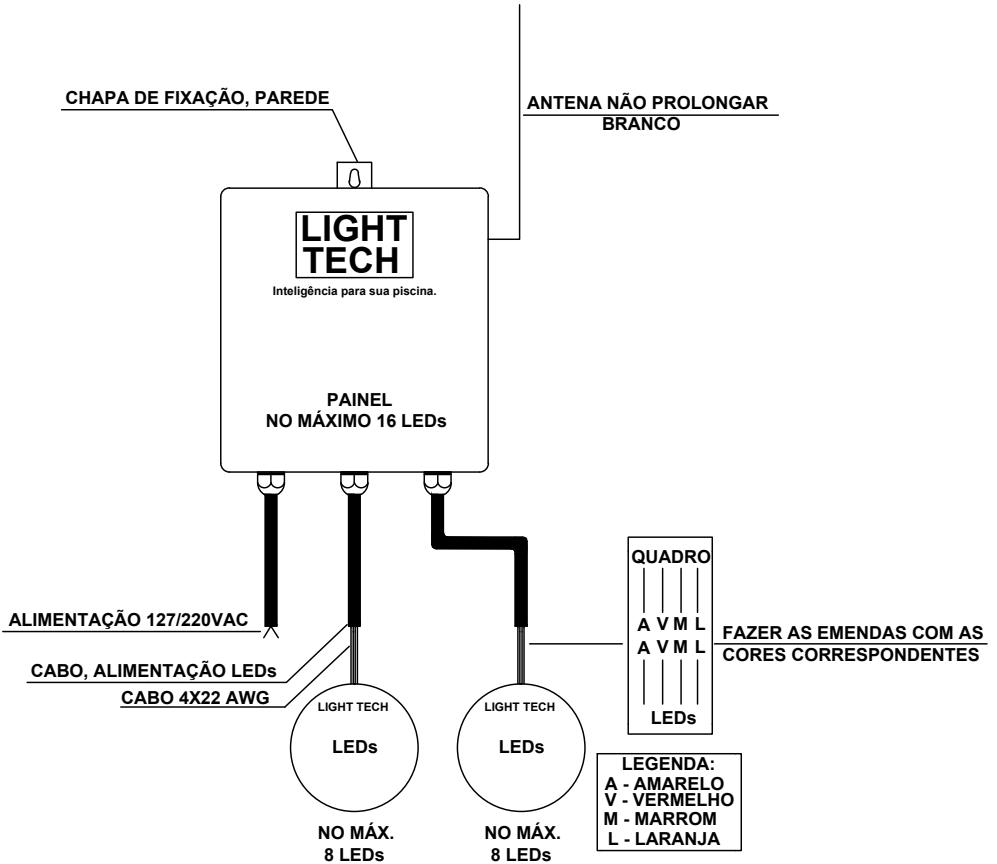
CHAPA DE FIXAÇÃO, PAREDE

ANTENA NÃO PROLONGAR
BRANCO

LIGHT
TECH
Inteligência para sua piscina.

PAINEL
NO MÁXIMO 16 LEDs

QUADRO

A V M L
A V M L

LEDs

FAZER AS EMENDAS COM AS CORES CORRESPONDENTES

ALIMENTAÇÃO 127/220VAC

CABO, ALIMENTAÇÃO LEDs

CABO 4X22 AWG

LIGHT TECH
LEDs

LIGHT TECH
LEDs

LEGENDA:
A - AMARELO
V - VERMELHO
M - MARROM
L - LARANJA

NO MÁX.
8 LEDs

NO MÁX.
8 LEDs